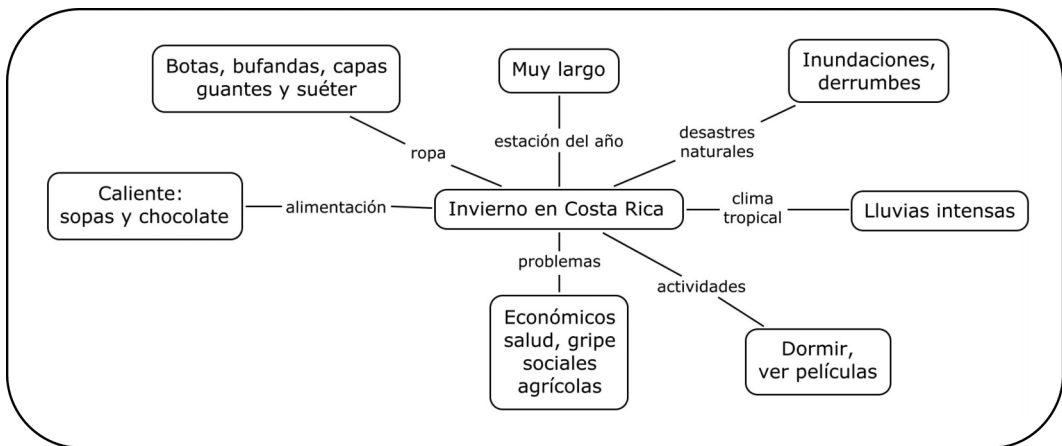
Botas, bufandas, capas guantes y suéter

Muy largo

Inundaciones, derrumbes

ropa

estación del año

desastres naturales

Caliente: sopas y chocolate

alimentación

Invierno en Costa Rica

clima tropical

Lluvias intensas

problemas

actividades

Económicos salud, gripe sociales agrícolas

Dormir, ver películas